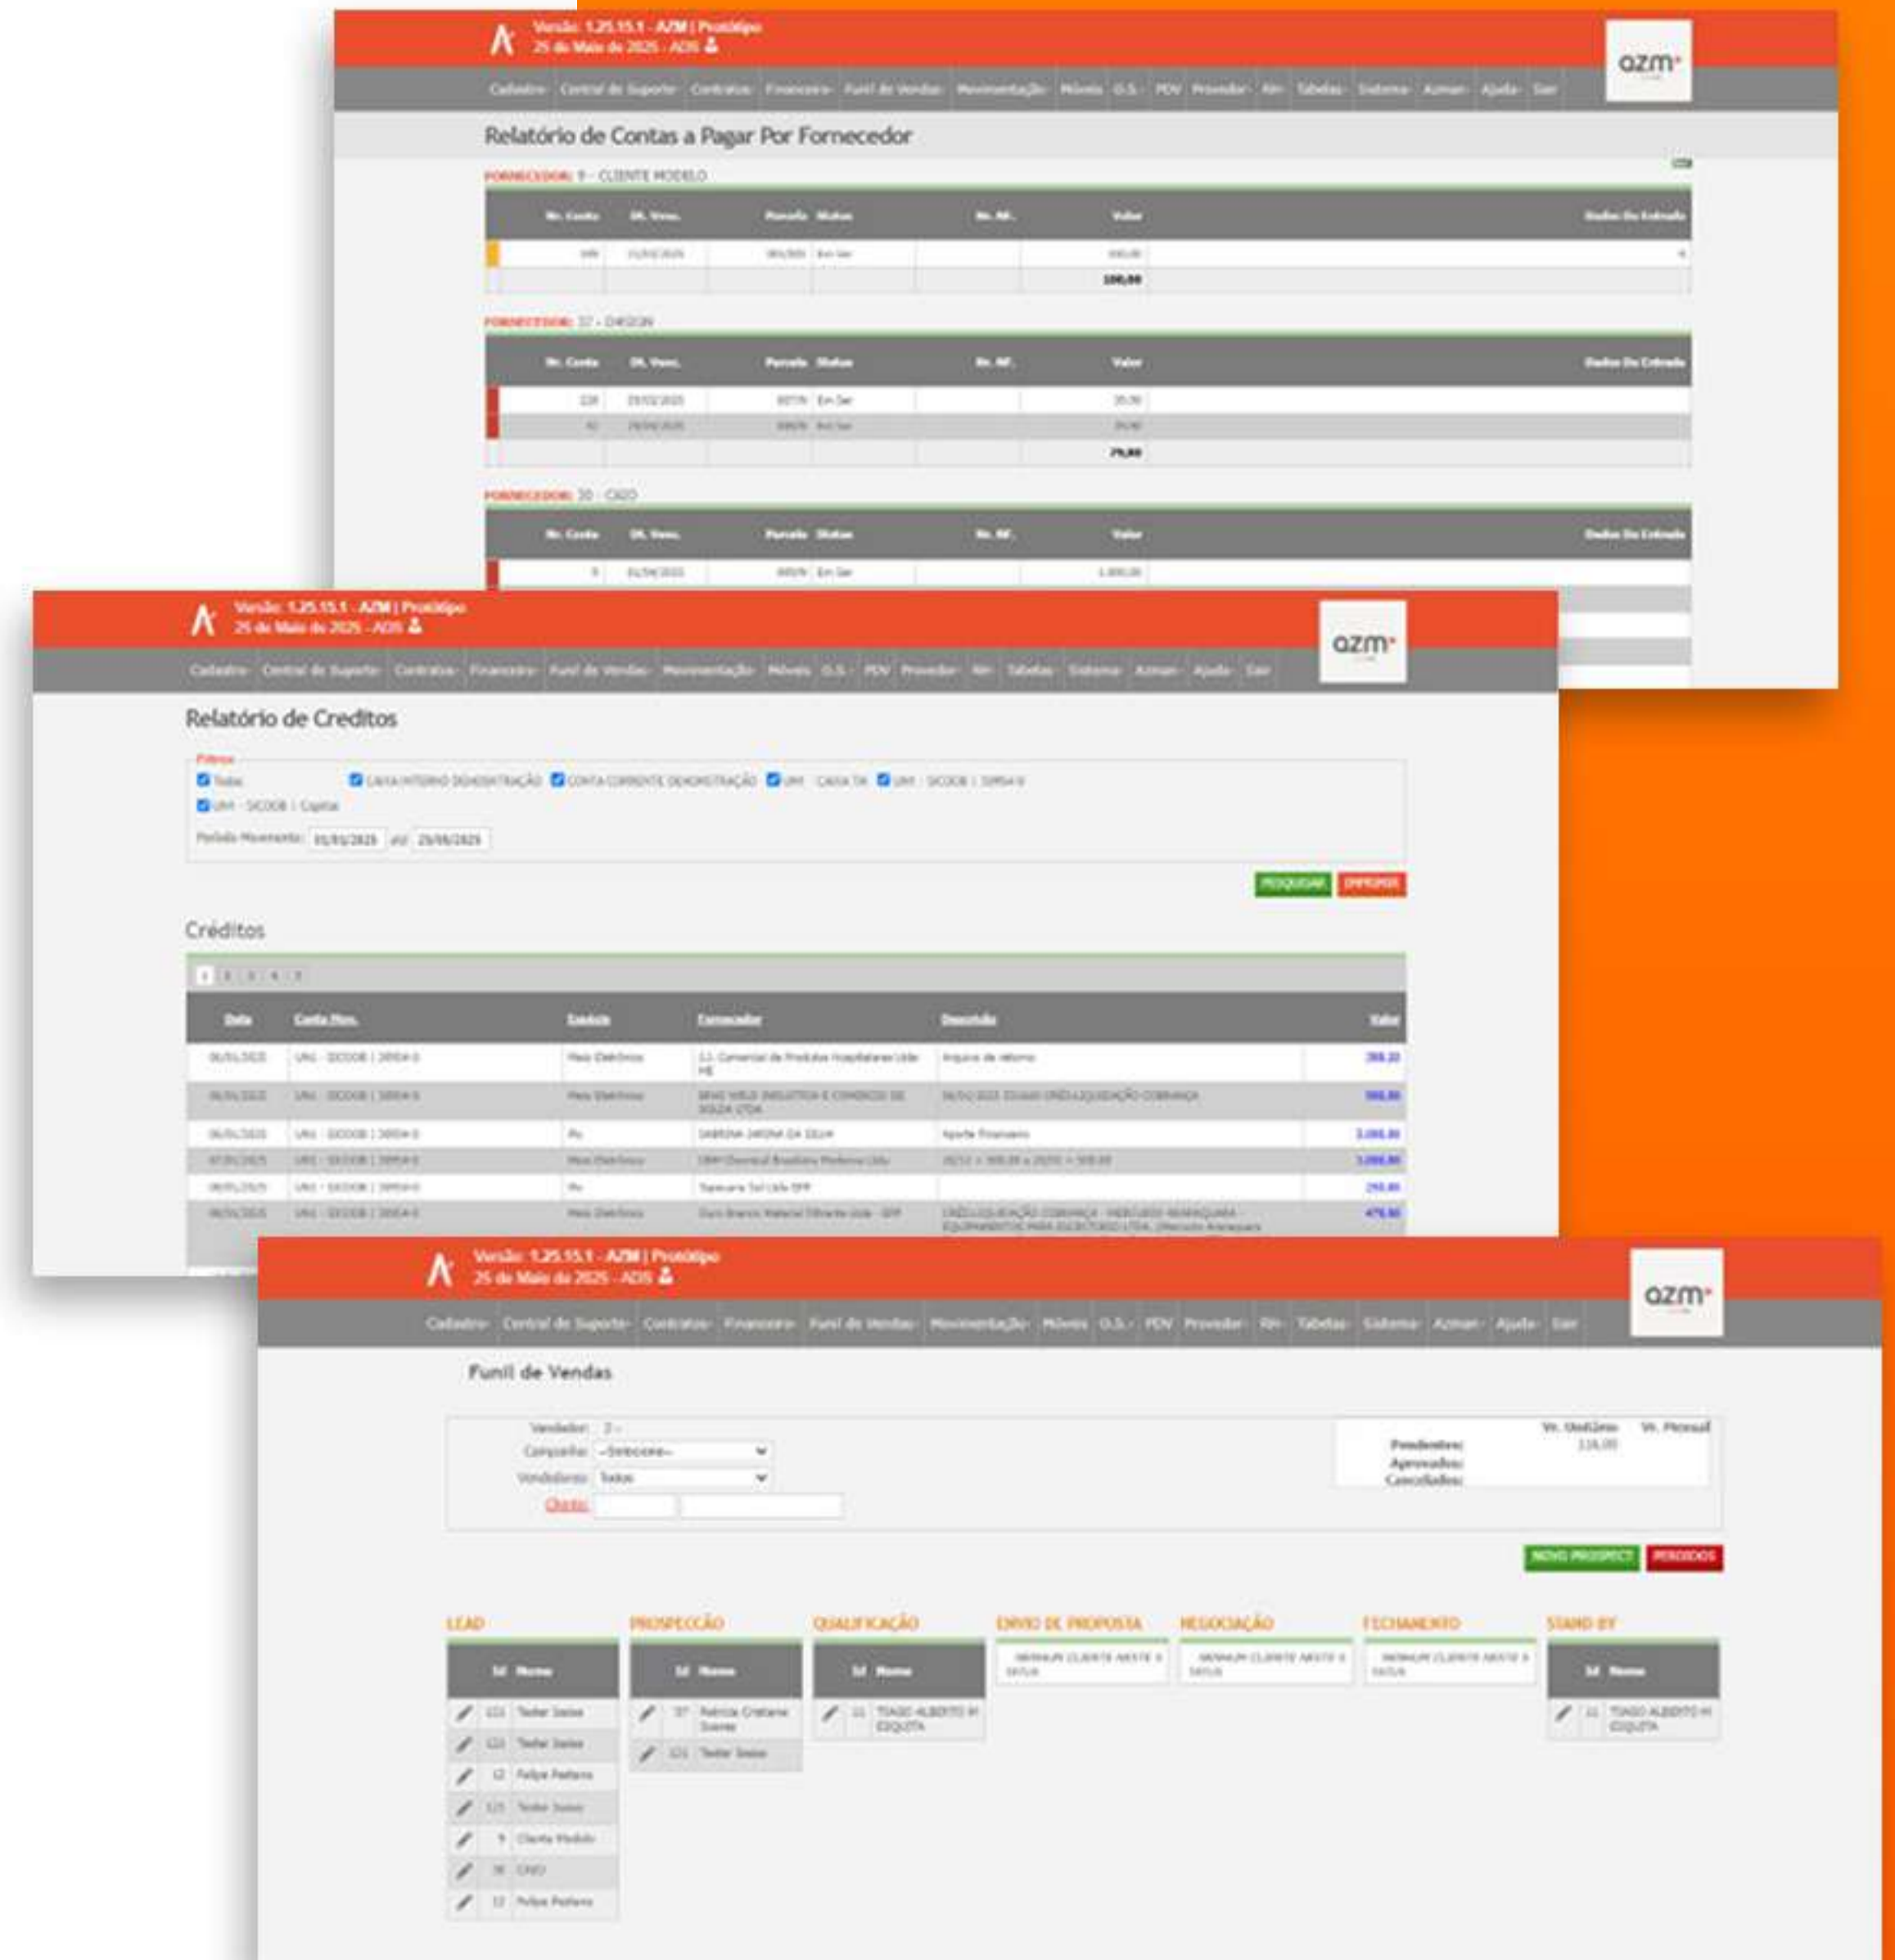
Versão: 1.25.15.1 - AZM | Protótipo
25 de Maio de 2025 - ADS

azm

Cadastro · Central de Suporte · Contratos · Financeiro · Funil de Vendas · Movimentação · Móveis · O.S. · PDV · Provedor · RH · Tabelas · Sistema · Azman · Ajuda · Sair

Relatório de Contas a Pagar Por Fornecedor

FORNECEDOR: 9 - CLIENTE MODELO

| Nr. Conta | Dt. Venc. | Parcela | Status | Nr. NF. | Valor | Dados Da Entrada |
|---|---|---|---|---|---|---|
| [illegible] | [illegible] | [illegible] | Em Ser | | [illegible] | |
| | | | | | 100,00 | |

FORNECEDOR: 37 - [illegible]

| Nr. Conta | Dt. Venc. | Parcela | Status | Nr. NF. | Valor | Dados Da Entrada |
|---|---|---|---|---|---|---|
| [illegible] | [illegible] | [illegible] | Em Ser | | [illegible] | |
| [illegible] | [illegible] | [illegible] | Em Ser | | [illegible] | |
| | | | | | 75,00 | |

FORNECEDOR: 30 - CAIO

| Nr. Conta | Dt. Venc. | Parcela | Status | Nr. NF. | Valor | Dados Da Entrada |
|---|---|---|---|---|---|---|
| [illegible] | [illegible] | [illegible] | Em Ser | | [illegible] | |

Versão: 1.25.15.1 - AZM | Protótipo
25 de Maio de 2025 - ADS

azm

Cadastro · Central de Suporte · Contratos · Financeiro · Funil de Vendas · Movimentação · Móveis · O.S. · PDV · Provedor · RH · Tabelas · Sistema · Azman · Ajuda · Sair

Relatório de Creditos

Filtros
Todas  CAIXA INTERNO DEMONSTRAÇÃO  CONTA CORRENTE DEMONSTRAÇÃO  UNI - CAIXA TA  UNI - SICOOB | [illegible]
UNI - SICOOB | Capital
Período Movimento: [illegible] até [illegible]

PESQUISAR  IMPRIMIR

Créditos

1 2 3 4 5

| Data | Conta Mov. | Espécie | Fornecedor | Descrição | Valor |
|---|---|---|---|---|---|
| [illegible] | UNI - SICOOB | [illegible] | Meio Eletrônico | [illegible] | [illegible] | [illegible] |

Versão: 1.25.15.1 - AZM | Protótipo
25 de Maio de 2025 - ADS

azm

Cadastro · Central de Suporte · Contratos · Financeiro · Funil de Vendas · Movimentação · Móveis · O.S. · PDV · Provedor · RH · Tabelas · Sistema · Azman · Ajuda · Sair

Funil de Vendas

Vendedor: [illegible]
Campanha: --Selecione--
Vendedores: Todos
Cliente:

Vlr. Unitário  Vlr. Mensal
Pendentes: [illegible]
Aprovados:
Cancelados:

NOVO PROSPECT  PERDIDOS

LEAD  PROSPECÇÃO  QUALIFICAÇÃO  ENVIO DE PROPOSTA  NEGOCIAÇÃO  FECHAMENTO  STAND BY

Id Nome
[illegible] Tester Souza
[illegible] Tester Souza
12 Felipe Pacheco
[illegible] Tester Souza
9 Cliente Modelo
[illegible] CAIO
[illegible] Felipe Pacheco

Id Nome
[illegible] Patricia Cristiane Soares
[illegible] Tester Souza

Id Nome
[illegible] TIAGO ALBERTO M ESQUITA

NENHUM CLIENTE NESTE STATUS
NENHUM CLIENTE NESTE STATUS
NENHUM CLIENTE NESTE STATUS

Id Nome
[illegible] TIAGO ALBERTO M ESQUITA